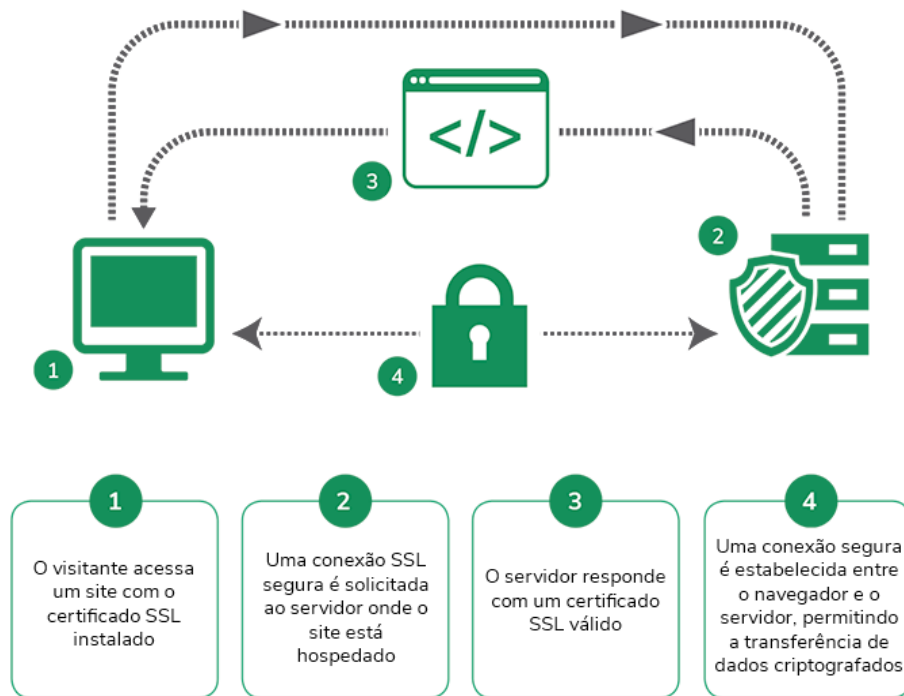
</>

3

2

1

4

1

O visitante acessa um site com o certificado SSL instalado

2

Uma conexão SSL segura é solicitada ao servidor onde o site está hospedado

3

O servidor responde com um certificado SSL válido

4

Uma conexão segura é estabelecida entre o navegador e o servidor, permitindo a transferência de dados criptografados